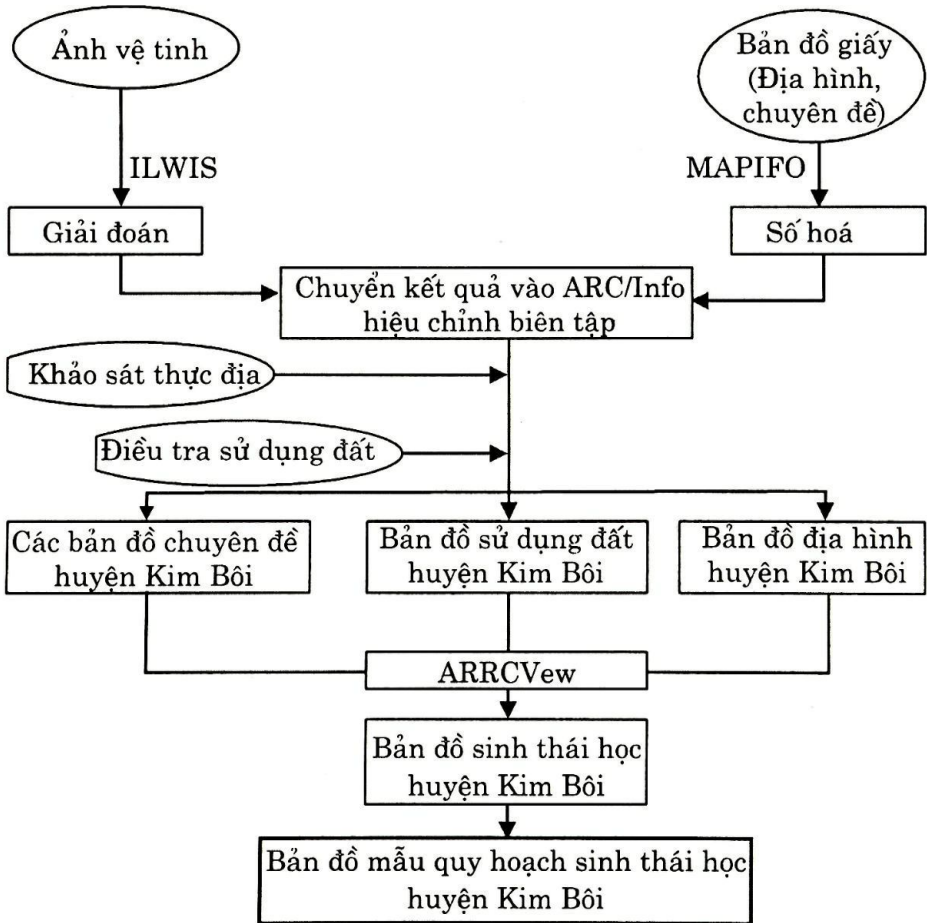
Ảnh vệ tinh

Bản đồ giấy (Địa hình, chuyên đề)

ILWIS

MAPIFO

Giải đoán

Số hoá

Chuyển kết quả vào ARC/Info hiệu chỉnh biên tập

Khảo sát thực địa

Điều tra sử dụng đất

Các bản đồ chuyên đề huyện Kim Bôi

Bản đồ sử dụng đất huyện Kim Bôi

Bản đồ địa hình huyện Kim Bôi

ARRCVew

Bản đồ sinh thái học huyện Kim Bôi

Bản đồ mẫu quy hoạch sinh thái học huyện Kim Bôi